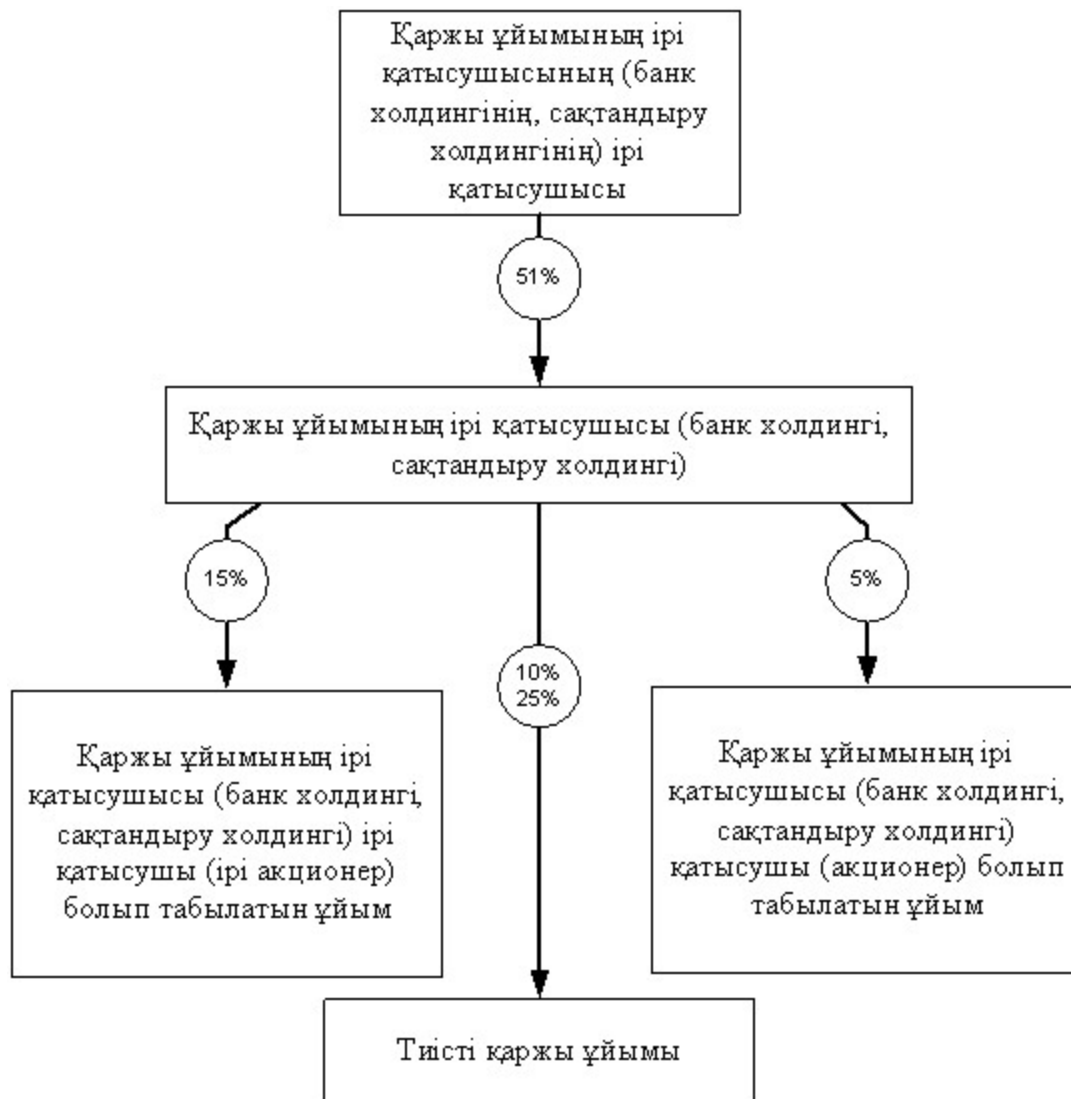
Қаржы ұйымының ірі қатысушысының (банк холдингінің, сақтандыру холдингінің) ірі қатысушысы

51%

Қаржы ұйымының ірі қатысушысы (банк холдингі, сақтандыру холдингі)

15%

10%
25%

5%

Қаржы ұйымының ірі қатысушысы (банк холдингі, сақтандыру холдингі) ірі қатысушы (ірі акционер) болып табылатын ұйым

Қаржы ұйымының ірі қатысушысы (банк холдингі, сақтандыру холдингі) қатысушы (акционер) болып табылатын ұйым

Тиісті қаржы ұйымы